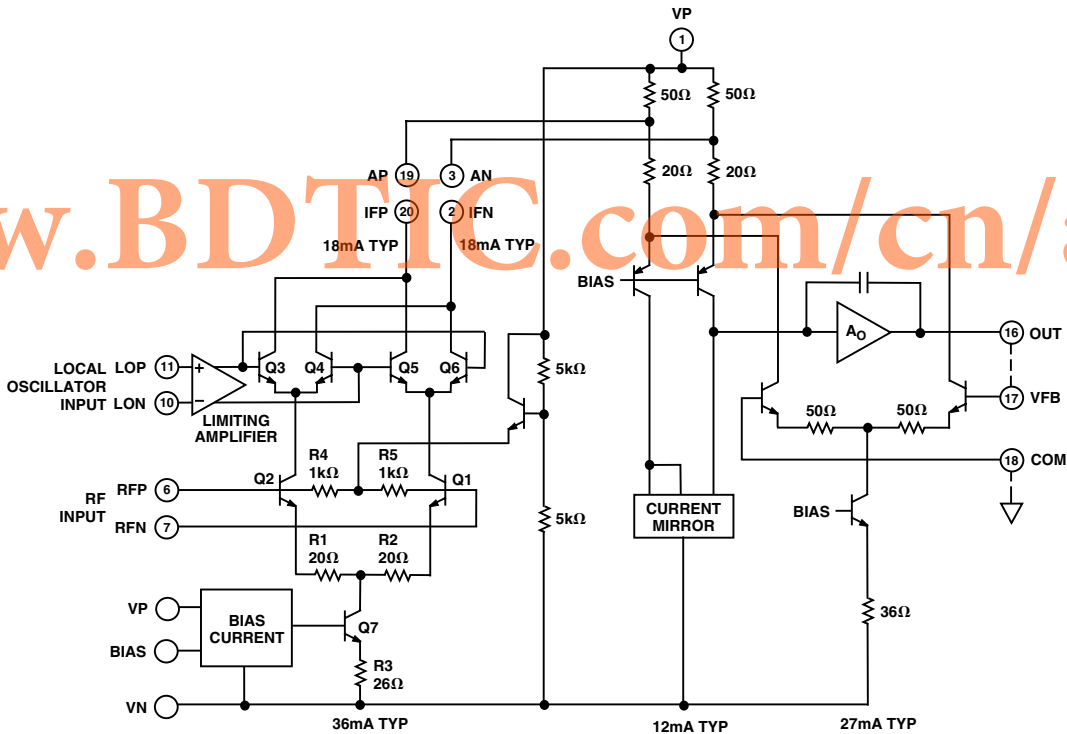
VP
1
50Ω
50Ω
AP 19
3 AN
20Ω
20Ω
IFP 20
2 IFN
18mA TYP
18mA TYP
www.BDTIC.com/cn/a
BIAS
LOCAL OSCILLATOR INPUT
LOP 11
LON 10
+
−
LIMITING AMPLIFIER
Q3
Q4
Q5
Q6
5kΩ
$A_O$
16 OUT
17 VFB
50Ω
50Ω
18 COM
RF INPUT
RFP 6
RFN 7
Q2
R4 1kΩ
R5 1kΩ
Q1
5kΩ
CURRENT MIRROR
BIAS
R1 20Ω
R2 20Ω
VP
BIAS
BIAS CURRENT
Q7
R3 26Ω
36Ω
VN
36mA TYP
12mA TYP
27mA TYP